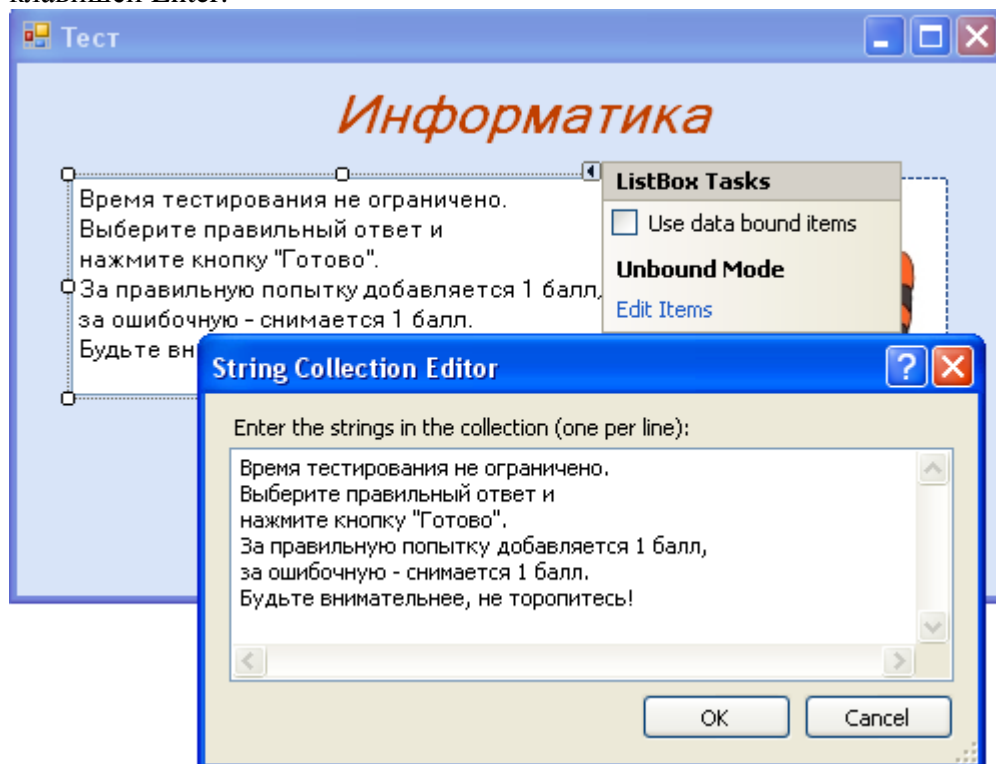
клавишей Enter.

Тест

Информатика

Время тестирования не ограничено.
Выберите правильный ответ и
нажмите кнопку "Готово".
За правильную попытку добавляется 1 балл,
за ошибочную - снимается 1 балл.
Будьте вни

ListBox Tasks
Use data bound items
Unbound Mode
Edit Items

String Collection Editor

Enter the strings in the collection (one per line):

Время тестирования не ограничено.
Выберите правильный ответ и
нажмите кнопку "Готово".
За правильную попытку добавляется 1 балл,
за ошибочную - снимается 1 балл.
Будьте внимательнее, не торопитесь!

OK
Cancel